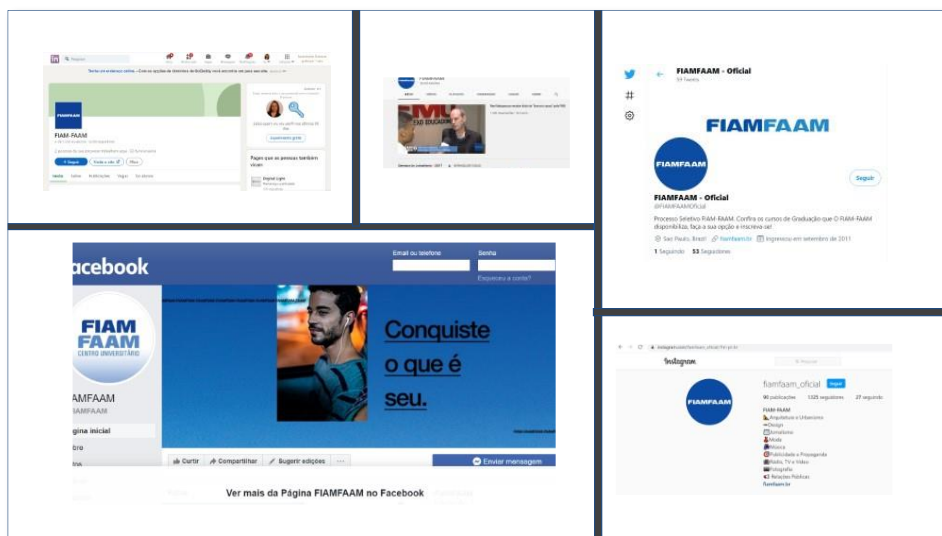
FIAM-FAAM

+ Seguir

FIAMFAAM - Oficial

FIAMFAAM

FIAMFAAM

Seguir

FIAMFAAM - Oficial

@FIAMFAAMOficial

Processo Seletivo FIAM-FAAM. Confira os cursos de Graduação que O FIAM-FAAM disponibiliza, faça a sua opção e inscreva-se!

São Paulo, Brasil fiamfaam.br Ingressou em setembro de 2011

1 Seguindo 53 Seguidores

acebook

Email ou telefone

Senha

Esqueceu a conta?

FIAM FAAM CENTRO UNIVERSITÁRIO

FIAMFAAM

@FIAMFAAM

Página inicial

Conquiste o que é seu.

Curtir Compartilhar Sugerir edições ...

Enviar mensagem

Ver mais da Página FIAMFAAM no Facebook

Instagram

fiamfaam_oficial Seguir

FIAMFAAM

FIAM-FAAM
Arquitetura e Urbanismo
Design
Jornalismo
Moda
Música
Publicidade e Propaganda
Rádio, TV e Vídeo
Fotografia
Relações Públicas
fiamfaam.br